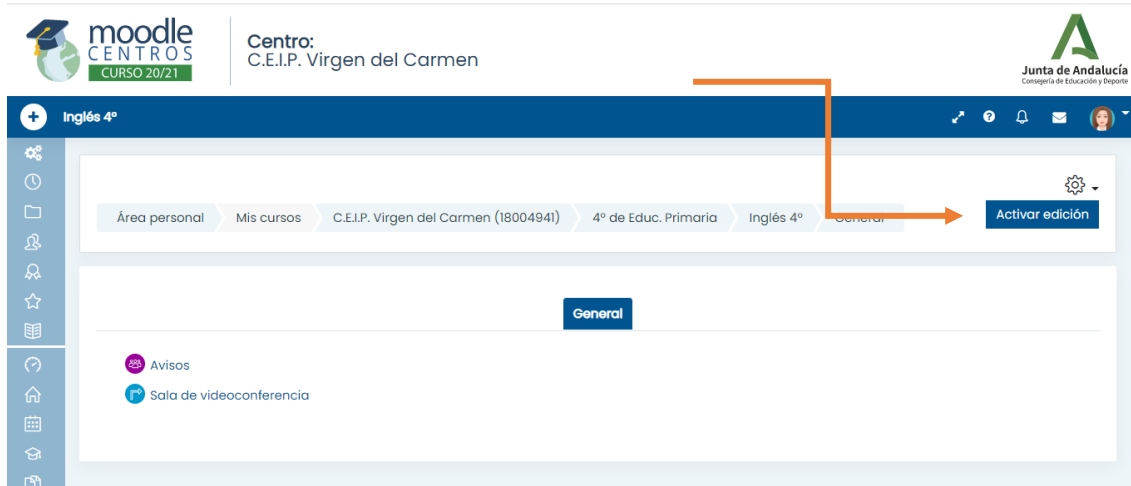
moodle CENTROS CURSO 20/21

Centro:
C.E.I.P. Virgen del Carmen

Junta de Andalucía
Consejería de Educación y Deporte

Inglés 4º

Área personal | Mis cursos | C.E.I.P. Virgen del Carmen (18004941) | 4º de Educ. Primaria | Inglés 4º | General

Activar edición

General

Avisos

Sala de videoconferencia